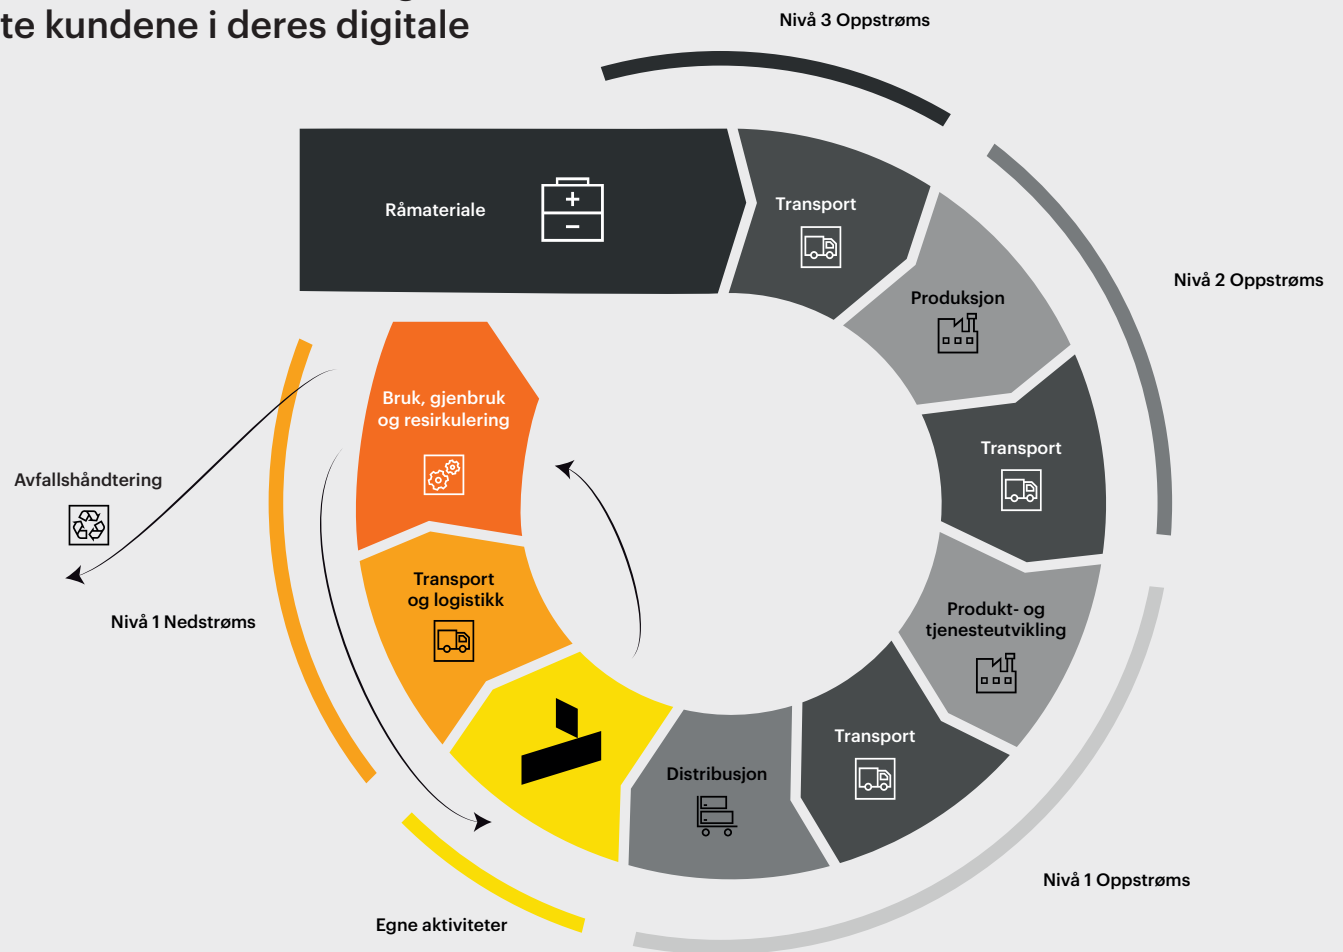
te kundene i deres digitale

Nivå 3 Oppstrøms

Råmateriale

Transport

Nivå 2 Oppstrøms

Produksjon

Bruk, gjenbruk og resirkulering

Transport

Avfallshåndtering

Transport og logistikk

Produkt- og tjenesteutvikling

Nivå 1 Nedstrøms

Transport

Distribusjon

Nivå 1 Oppstrøms

Egne aktiviteter